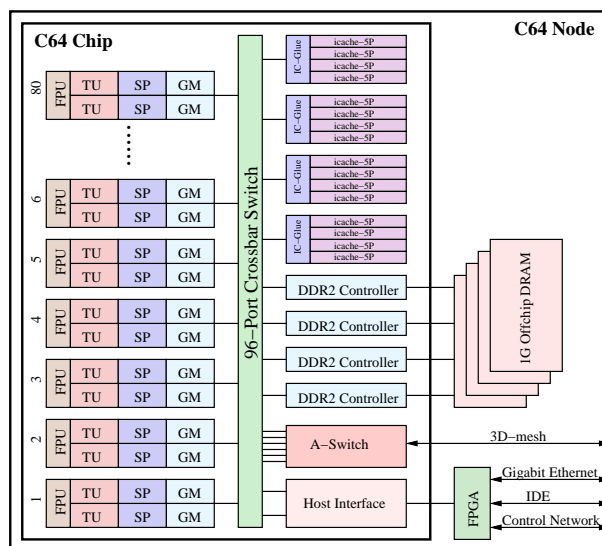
C64 Chip

C64 Node

80 FPU TU SP GM
TU SP GM

6 FPU TU SP GM
TU SP GM

5 FPU TU SP GM
TU SP GM

4 FPU TU SP GM
TU SP GM

3 FPU TU SP GM
TU SP GM

2 FPU TU SP GM
TU SP GM

1 FPU TU SP GM
TU SP GM

96−Port Crossbar Switch

IC−Glue icache−5P icache−5P icache−5P icache−5P

IC−Glue icache−5P icache−5P icache−5P icache−5P

IC−Glue icache−5P icache−5P icache−5P icache−5P

IC−Glue icache−5P icache−5P icache−5P icache−5P

DDR2 Controller

DDR2 Controller

DDR2 Controller

DDR2 Controller

1G Offchip DRAM

A−Switch

3D−mesh

Host Interface

FPGA

Gigabit Ethernet

IDE

Control Network